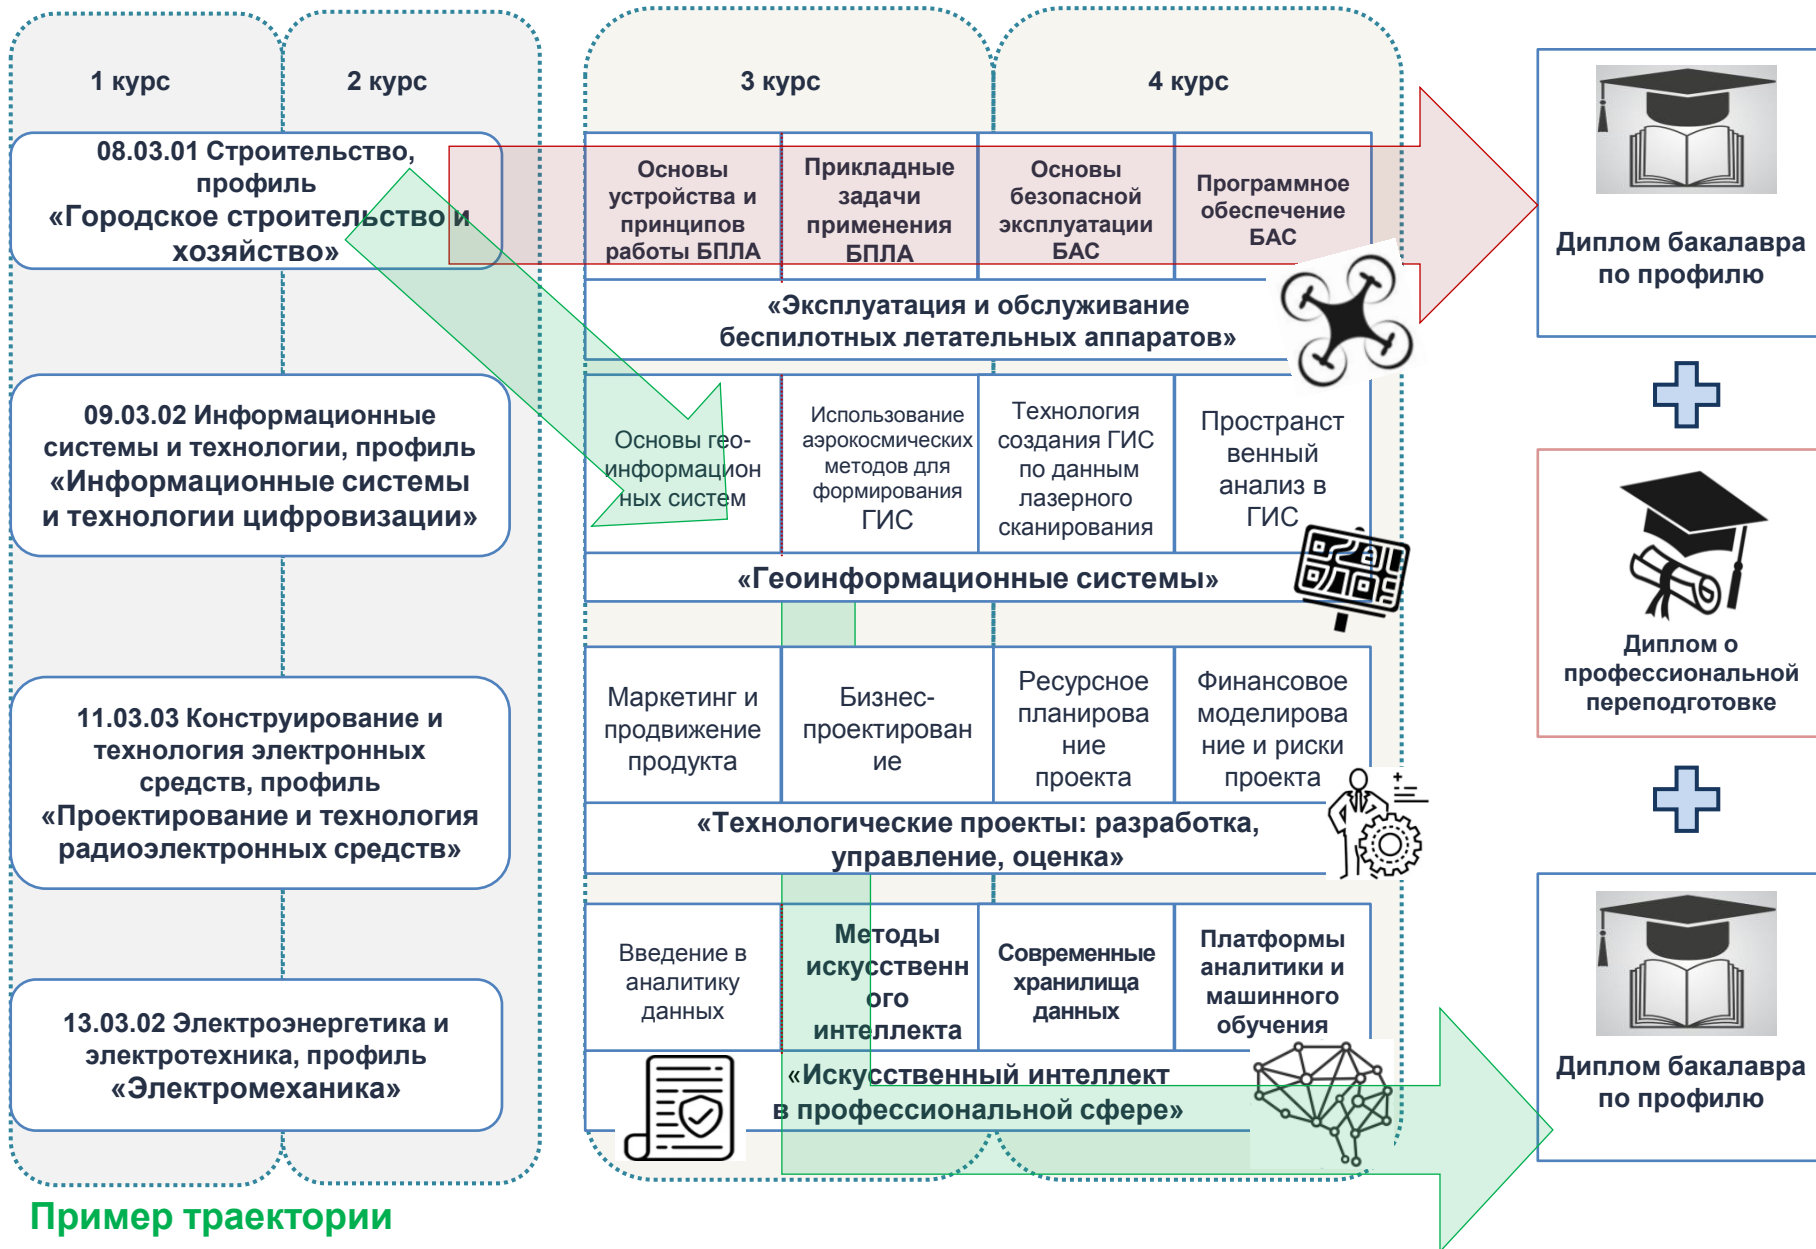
1 курс

2 курс

3 курс

4 курс

08.03.01 Строительство, профиль «Городское строительство и хозяйство»

09.03.02 Информационные системы и технологии, профиль «Информационные системы и технологии цифровизации»

11.03.03 Конструирование и технология электронных средств, профиль «Проектирование и технология радиоэлектронных средств»

13.03.02 Электроэнергетика и электротехника, профиль «Электромеханика»

| Основы устройства и принципов работы БПЛА | Прикладные задачи применения БПЛА | Основы безопасной эксплуатации БАС | Программное обеспечение БАС |
|---|---|---|---|

«Эксплуатация и обслуживание беспилотных летательных аппаратов»

| Основы гео-информационных систем | Использование аэрокосмических методов для формирования ГИС | Технология создания ГИС по данным лазерного сканирования | Пространственный анализ в ГИС |
|---|---|---|---|

«Геоинформационные системы»

| Маркетинг и продвижение продукта | Бизнес-проектирование | Ресурсное планирование проекта | Финансовое моделирование и риски проекта |
|---|---|---|---|

«Технологические проекты: разработка, управление, оценка»

| Введение в аналитику данных | Методы искусственного интеллекта | Современные хранилища данных | Платформы аналитики и машинного обучения |
|---|---|---|---|

«Искусственный интеллект в профессиональной сфере»

Диплом бакалавра по профилю

Диплом о профессиональной переподготовке

Диплом бакалавра по профилю

Пример траектории